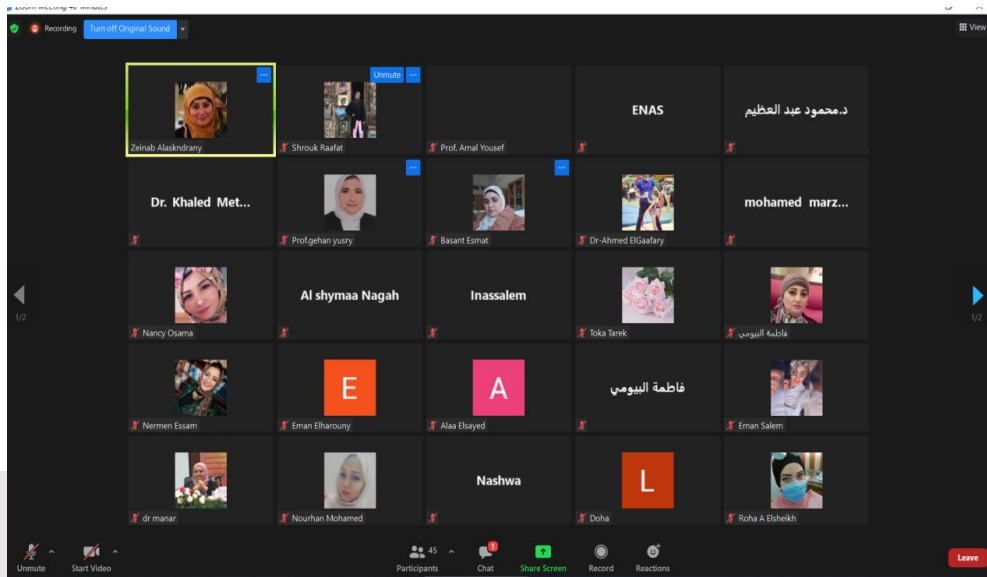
Zoom Meeting 40 Minutes

Recording
Turn off Original Sound
View

Zeinab Alaskndrany
Unmute
Shrouk Raafat
Prof. Amal Yousef
ENAS
د.محمود عبد العظيم

Dr. Khaled Met...
Prof.gehan yusry
Basant Esmat
Dr-Ahmed ElGaafary
mohamed marz...

1/2
Nancy Osama
Al shymaa Nagah
Inassalem
Toka Tarek
فاطمة البيومي
1/2

E
A
فاطمة البيومي
Nermen Essam
Eman Elharouny
Alaa Elsayed
Eman Salem

Nashwa
L
dr manar
Nourhan Mohamed
Doha
Roha A Elsheikh

Unmute
Start Video
45
Participants
1
Chat
Share Screen
Record
Reactions
Leave